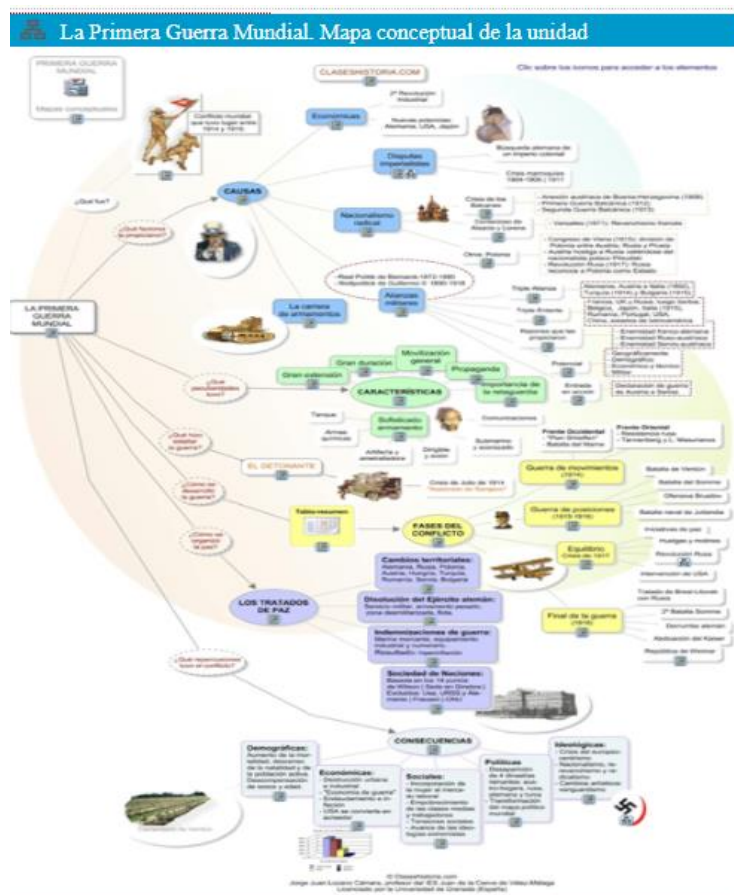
La Primera Guerra Mundial. Mapa conceptual de la unidad

PRIMERA GUERRA MUNDIAL

Mapas conceptuales

CLASESHISTORIA.COM

Clic sobre los iconos para acceder a los elementos

Conflicto mundial que tuvo lugar entre 1914 y 1918

¿Qué fue?

¿Qué factores la propiciaron?

CAUSAS

Económicas

2ª Revolución Industrial

Nuevas potencias: Alemania, USA, Japón

Búsqueda alemana de un imperio colonial

Disputas imperialistas

Crisis marroquíes 1905-1906 y 1911

Nacionalismo radical

Crisis de los Balcanes

Anexión austriaca de Bosnia-Herzegovina (1908)

Primera Guerra Balcánica (1912)

Segunda Guerra Balcánica (1913)

Conflicto de Alsacia y Lorena

Versalles (1871). Revanchismo francés

Otros: Polonia

Realpolitik de Bismarck 1872-1890

Weltpolitik de Guillermo II 1890-1918

Alianzas militares

Triple Alianza

Alemania, Austria e Italia (1882). Turquía (1914) y Bulgaria (1915)

Triple Entente

Francia, UK y Rusia, luego Serbia, Bélgica, Japón, Italia (1915), Rumanía, Portugal, USA, Grecia, Brasil

Razones que las propiciaron

La carrera de armamentos

LA PRIMERA GUERRA MUNDIAL

¿Qué peculiaridades tuvo?

Gran duración

Movilización general

Gran extensión

Propaganda

CARACTERÍSTICAS

Importancia de la retaguardia

Potencial

Geográficamente

Demográfico

Económico y técnico

Militar

Entrada en acción

Declaración de guerra de Austria a Serbia

Tanques

Armas químicas

Sofisticado armamento

Comunicaciones

Artillería y ametralladoras

Dirigibles y avión

Submarino y acorazado

¿Qué hizo estallar la guerra?

Frente Occidental

"Plan Schlieffen"

Batalla del Marne

Frente Oriental

Tannenberg y L. Masurianos

EL DETONANTE

Crisis de Julio de 1914

"Atentado de Sarajevo"

¿Cómo se desarrolló la guerra?

Tabla resumen

FASES DEL CONFLICTO

Guerra de movimientos (1914)

Guerra de posiciones (1915-1916)

Batalla de Verdún

Batalla del Somme

Ofensiva Brusilov

Batalla naval de Jutlandia

Equilibrio

Crisis de 1917

Iniciativas de paz

Huelgas y motines

Revolución Rusa

Intervención de USA

¿Cómo se organizó la paz?

Cambios territoriales:

Alemania, Rusia, Polonia, Austria, Hungría, Turquía, Rumanía, Serbia, Bulgaria

LOS TRATADOS DE PAZ

Disolución del Ejército alemán:

Servicio militar, armamento pesado, zona desmilitarizada, flota

Indemnizaciones de guerra:

Marina mercante, equipamiento industrial y ruinoso. Ruhr

Final de la guerra (1918)

Tratado de Brest-Litovsk con Rusia

2ª Batalla Somme

Derrumbe alemán

Abdicación del Káiser

República de Weimar

Sociedad de Naciones:

Basada en los 14 puntos de Wilson (Sede en Ginebra). Excluidos: Usa, URSS y Alemania (Francia) (ONU)

¿Qué repercusiones tuvo el conflicto?

CONSECUENCIAS

Demográficas:

Aumento de la mortalidad, descenso de la natalidad y de la población activa. Desequilibrios de sexos y edad

Económicas:

Destrucción urbana e industrial. "Economía de guerra". Endeudamiento e inflación. USA se convierte en acreedor

Sociales:

Incorporación de la mujer al mercado laboral. Empobrecimiento de las clases medias y trabajadoras. Tensiones sociales. Avance de las ideologías extremistas

Políticas:

Desaparición de 4 dinastías. Transformación del mapa político mundial

Ideológicas:

Crisis del europeocentrismo. Nacionalismo, revanchismo y radicalismo. Cambios artísticos: vanguardismo

© Claseshistoria.com
Jorge Juan Lozano Cámara, profesor del IES Juan de la Cierva de Vélez-Málaga. Licenciado por la Universidad de Granada (España)